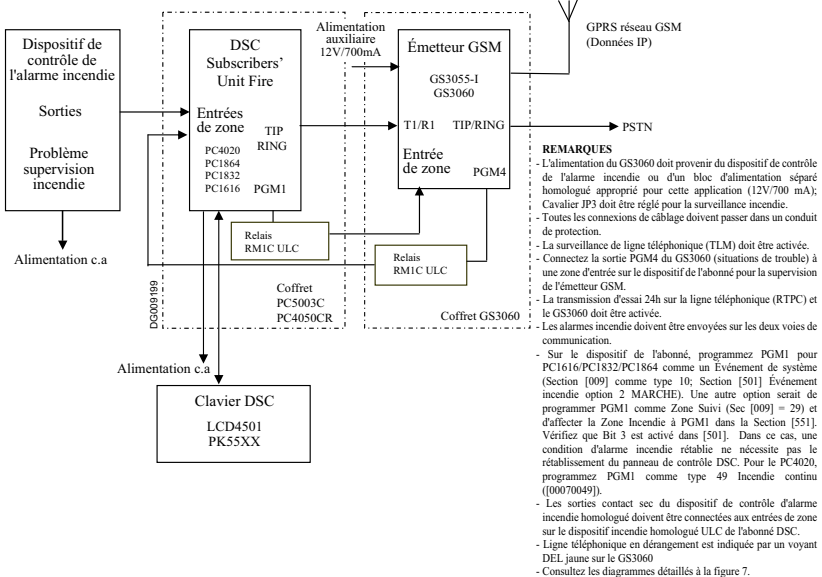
Dispositif de contrôle de l'alarme incendie

Sorties

Problème supervision incendie

Alimentation c.a

DSC Subscribers' Unit Fire

Entrées de zone

TIP RING

PC4020
PC1864
PC1832
PC1616

PGM1

Alimentation auxiliaire 12V/700mA

Émetteur GSM

GS3055-I
GS3060

T1/R1

TIP/RING

Entrée de zone

PGM4

GPRS réseau GSM (Données IP)

PSTN

Relais RM1C ULC

Relais RM1C ULC

Coffret PC5003C PC4050CR

Coffret GS3060

DG009199

Alimentation c.a

Clavier DSC

LCD4501
PK55XX

REMARQUES
- L'alimentation du GS3060 doit provenir du dispositif de contrôle de l'alarme incendie ou d'un bloc d'alimentation séparé homologué approprié pour cette application (12V/700 mA); Cavalier JP3 doit être réglé pour la surveillance incendie.
- Toutes les connexions de câblage doivent passer dans un conduit de protection.
- La surveillance de ligne téléphonique (TLM) doit être activée.
- Connectez la sortie PGM4 du GS3060 (situations de trouble) à une zone d'entrée sur le dispositif de l'abonné pour la supervision de l'émetteur GSM.
- La transmission d'essai 24h sur la ligne téléphonique (RTPC) et le GS3060 doit être activée.
- Les alarmes incendie doivent être envoyées sur les deux voies de communication.
- Sur le dispositif de l'abonné, programmez PGM1 pour PC1616/PC1832/PC1864 comme un Événement de système (Section [009] comme type 10; Section [501] Événement incendie option 2 MARCHE). Une autre option serait de programmer PGM1 comme Zone Suivi (Sec [009] = 29) et d'affecter la Zone Incendie à PGM1 dans la Section [551]. Vérifiez que Bit 3 est activé dans [501]. Dans ce cas, une condition d'alarme incendie rétablie ne nécessite pas le rétablissement du panneau de contrôle DSC. Pour le PC4020, programmez PGM1 comme type 49 Incendie continu ([00070049]).
- Les sorties contact sec du dispositif de contrôle d'alarme incendie homologué doivent être connectées aux entrées de zone sur le dispositif incendie homologué ULC de l'abonné DSC.
- Ligne téléphonique en dérangement est indiquée par un voyant DEL jaune sur le GS3060
- Consultez les diagrammes détaillés à la figure 7.